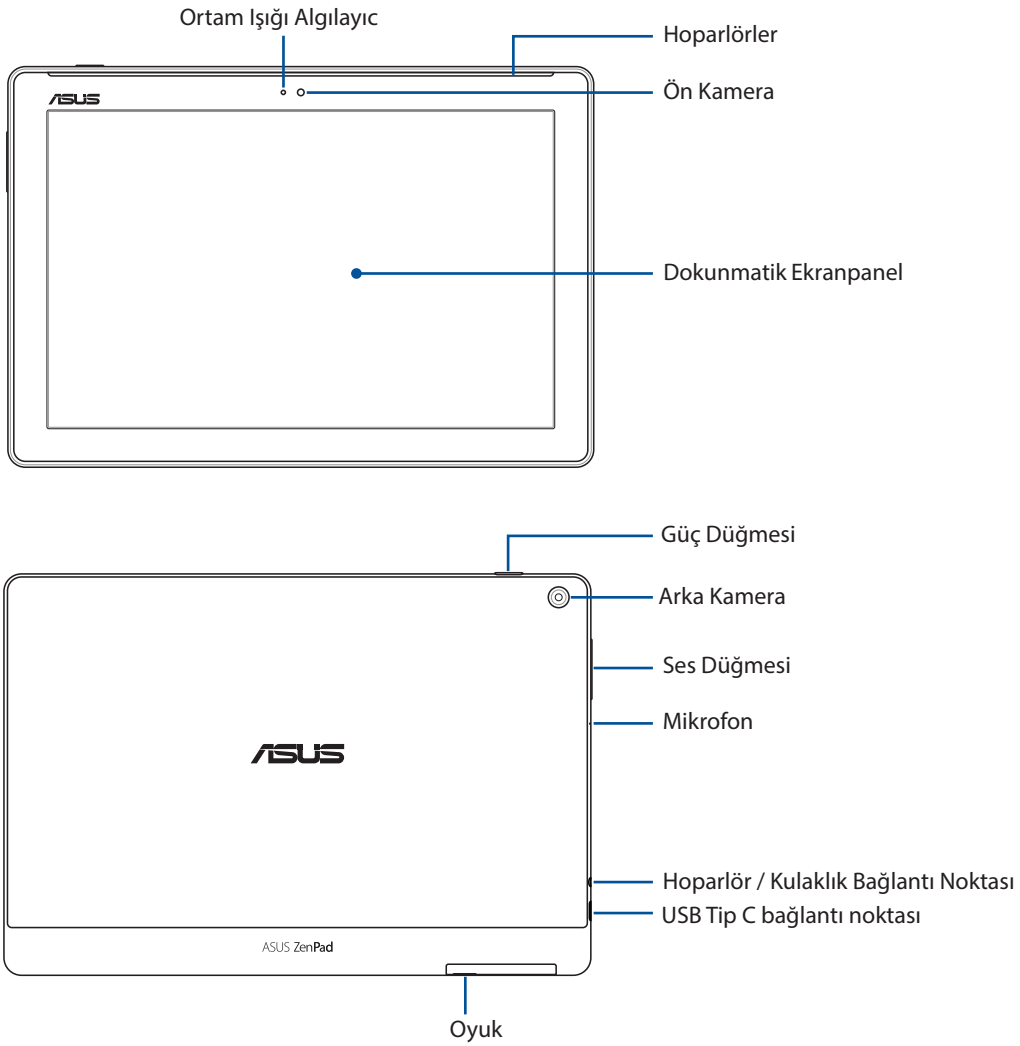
Ortam Işığı Algılayıc

Hoparlörler

/ISUS

Ön Kamera

Dokunmatik Ekranpanel

Güç Düğmesi

Arka Kamera

Ses Düğmesi

Mikrofon

/ISUS

Hoparlör / Kulaklık Bağlantı Noktası

USB Tip C bağlantı noktası

ASUS ZenPad

Oyuk